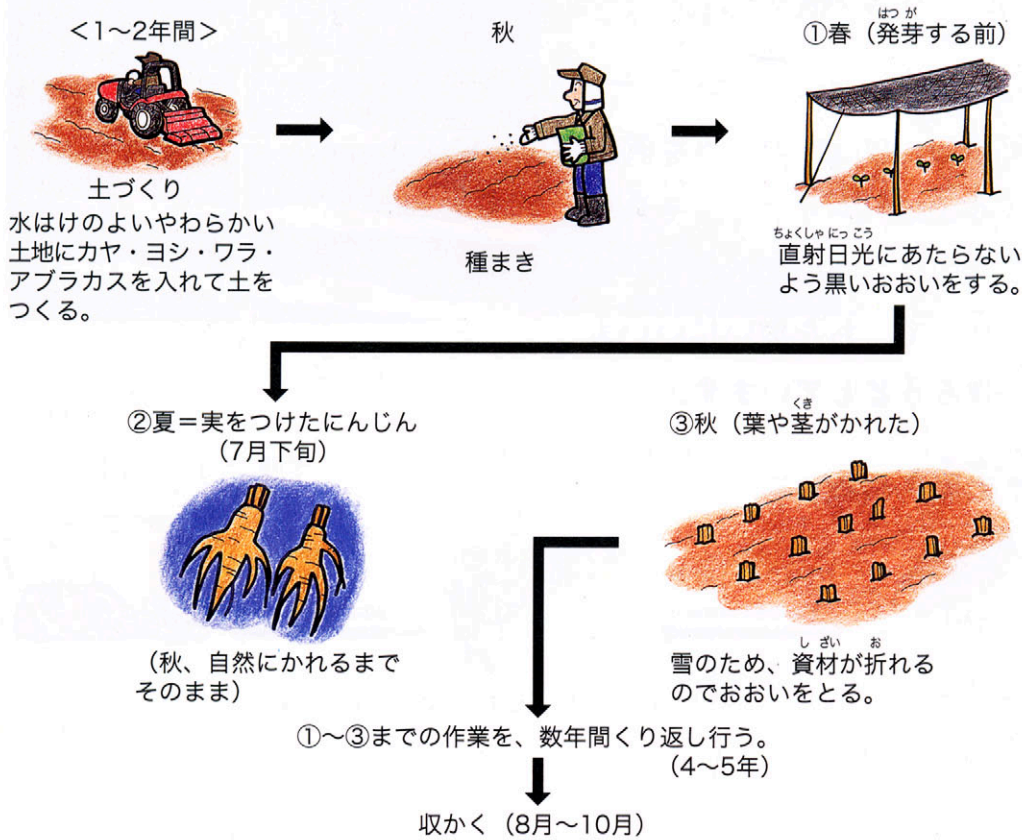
<1〜2年間>

土づくり
水はけのよいやわらかい土地にカヤ・ヨシ・ワラ・アブラカスを入れて土をつくる。

秋

種まき

①春（発芽する前）

直射日光にあたらないよう黒いおおいをする。

②夏＝実をつけたにんじん
（7月下旬）

（秋、自然にかれるまでそのまま）

③秋（葉や茎がかれた）

雪のため、資材が折れるのでおおいをとる。

①〜③までの作業を、数年間くり返し行う。
（4〜5年）

収かく（8月〜10月）